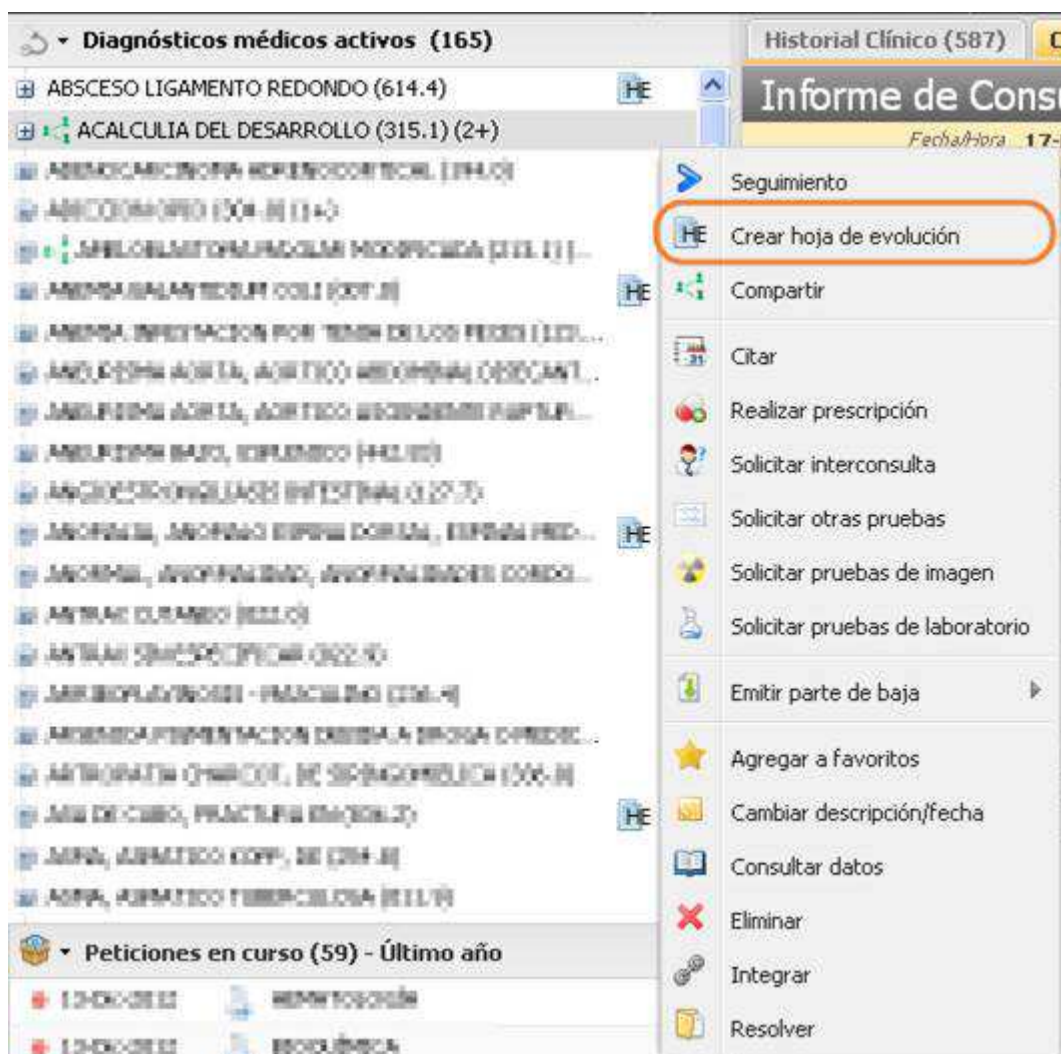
Diagnósticos médicos activos (165)

ABSCESO LIGAMENTO REDONDO (614.4) HE

ACALCULIA DEL DESARROLLO (315.1) (2+)

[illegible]

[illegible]

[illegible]

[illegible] HE

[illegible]

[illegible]

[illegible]

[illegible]

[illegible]

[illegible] HE

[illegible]

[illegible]

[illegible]

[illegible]

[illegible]

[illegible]

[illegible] HE

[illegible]

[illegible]

Peticiones en curso (59) - Último año

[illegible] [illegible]

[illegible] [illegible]

Historial Clínico (587)

Informe de Cons

Fecha/Hora 17-

Seguimiento

HE Crear hoja de evolución

Compartir

31 Citar

Realizar prescripción

Solicitar interconsulta

Solicitar otras pruebas

Solicitar pruebas de imagen

Solicitar pruebas de laboratorio

Emitir parte de baja

Agregar a favoritos

Cambiar descripción/fecha

Consultar datos

Eliminar

Integrar

Resolver